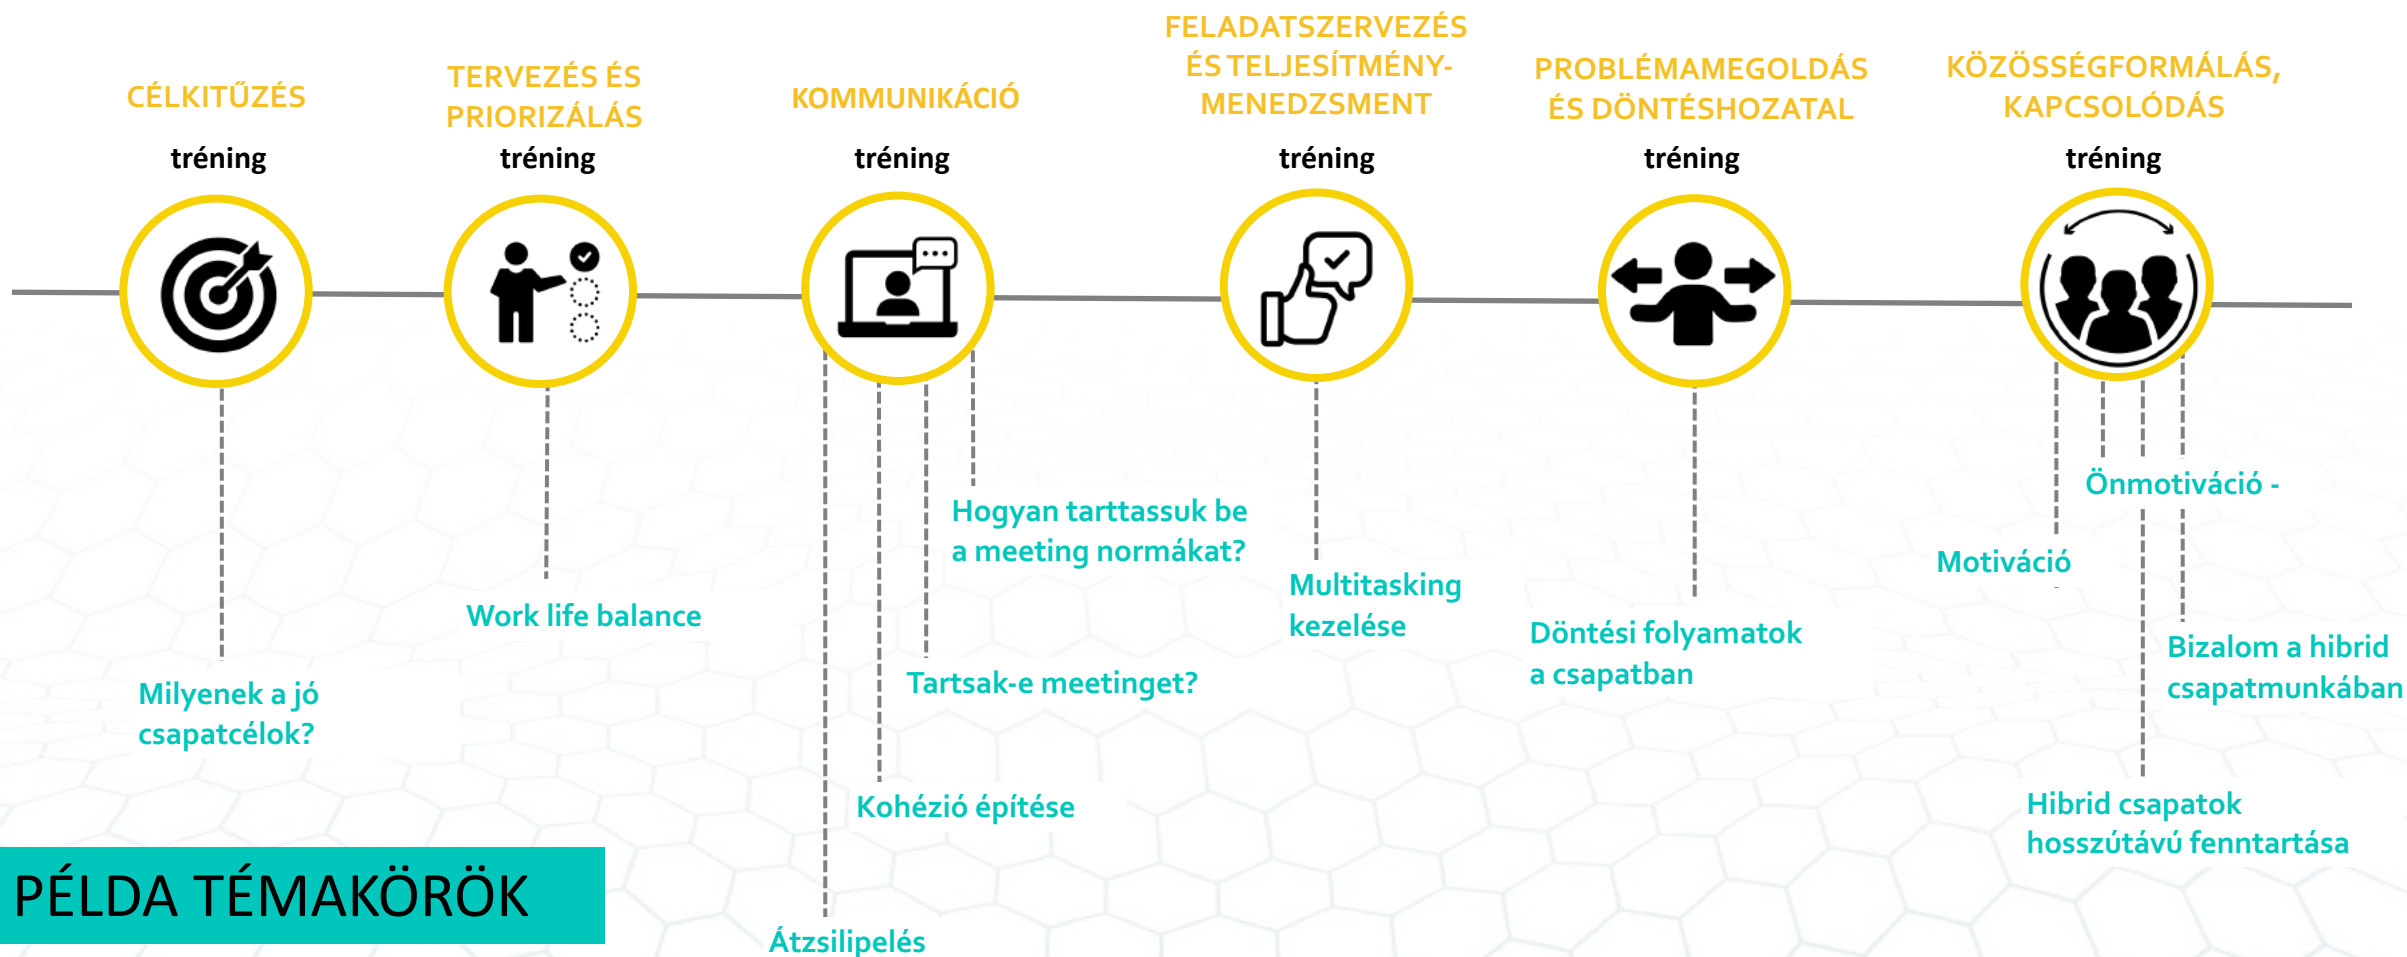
CÉLKITŰZÉS
tréning

TERVEZÉS ÉS PRIORIZÁLÁS
tréning

KOMMUNIKÁCIÓ
tréning

FELADATSZERVEZÉS ÉS TELJESÍTMÉNY-MENEDZSMENT
tréning

PROBLÉMAMEGOLDÁS ÉS DÖNTÉSHOZATAL
tréning

KÖZÖSSÉGFORMÁLÁS, KAPCSOLÓDÁS
tréning

Hogyan tarttassuk be a meeting normákat?

Önmotiváció -

Motiváció

Multitasking kezelése

Work life balance

Döntési folyamatok a csapatban

Bizalom a hibrid csapatmunkában

Tartsak-e meetinget?

Milyenek a jó csapatcélok?

Kohézió építése

Hibrid csapatok hosszútávú fenntartása

PÉLDA TÉMAKÖRÖK

Átzsilipelés